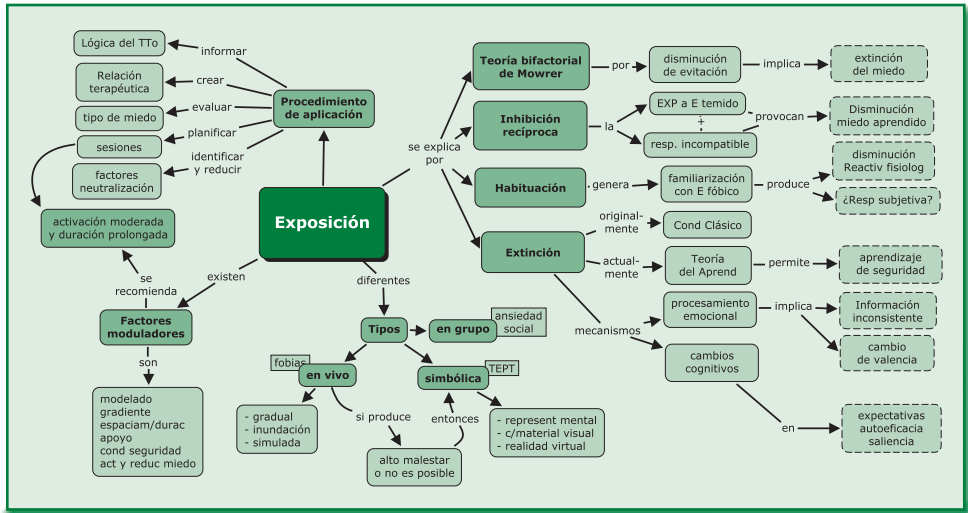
Exposición

Procedimiento de aplicación

informar
Lógica del TTo

crear
Relación terapéutica

evaluar
tipo de miedo

planificar
sesiones

identificar y reducir
factores neutralización

activación moderada y duración prolongada

se recomienda

existen

Factores moduladores

son

modelado
gradiente
espaciam/durac
apoyo
cond seguridad
act y reduc miedo

se explica por

Teoría bifactorial de Mowrer
por
disminución de evitación
implica
extinción del miedo

Inhibición recíproca
la
EXP a E temido
+
resp. incompatible
provocan
Disminución miedo aprendido

Habituación
genera
familiarización con E fóbico
produce
disminución Reactiv fisiolog
¿Resp subjetiva?

Extinción
original-mente
Cond Clásico
actual-mente
Teoría del Aprend
permite
aprendizaje de seguridad

mecanismos
procesamiento emocional
implica
Información inconsistente
cambio de valencia

cambios cognitivos
en
expectativas autoeficacia saliencia

diferentes

Tipos
en grupo
ansiedad social

fobias
en vivo
- gradual
- inundación
- simulada

si produce
alto malestar o no es posible

entonces

simbólica
TEPT
- represent mental
- c/material visual
- realidad virtual